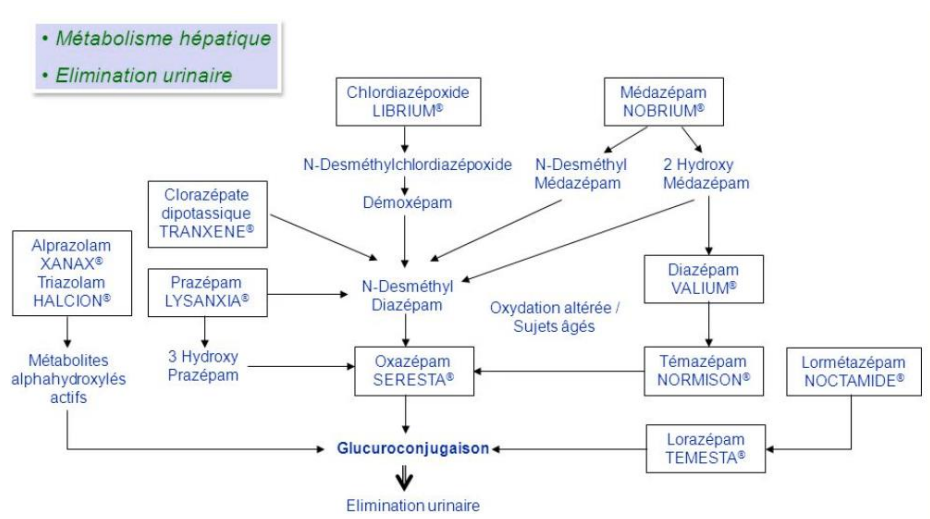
• Métabolisme hépatique
• Elimination urinaire

Chlordiazépoxide LIBRIUM®

Médazépam NOBRIUM®

N-Desméthylchlordiazépoxide

N-Desméthyl Médazépam

2 Hydroxy Médazépam

Clorazépate dipotassique TRANXENE®

Démoxépam

Alprazolam XANAX® Triazolam HALCION®

Prazépam LYSANXIA®

N-Desméthyl Diazépam

Diazépam VALIUM®

Oxydation altérée / Sujets âgés

Métabolites alphahydroxylés actifs

3 Hydroxy Prazépam

Oxazépam SERESTA®

Témazépam NORMISON®

Lormétazépam NOCTAMIDE®

Glucuroconjugaison

Lorazépam TEMESTA®

Elimination urinaire